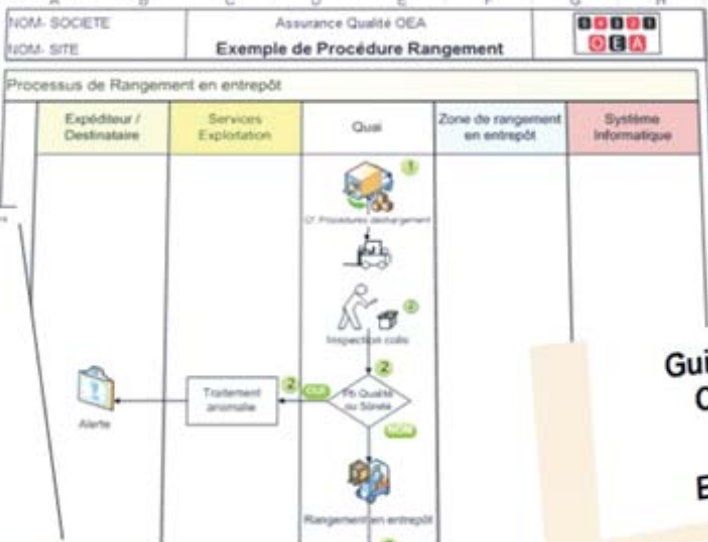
NOM- SOCIETE
NOM- SITE

Assurance Qualité OEA
Exemple de Procédure Rangement

OEA

Processus de Rangement en entrepôt

| Expéditeur / Destinataire | Services Exploitation | Quai | Zone de rangement en entrepôt | Système Informatique |
|---|---|---|---|---|

1
Cf. Procédures déchargement

2
Inspection colis

2
Pb Qualité ou Sûreté

OUI
NON

2
Traitement anomalie

Alerte

Rangement en entrepôt

Gui
C

E